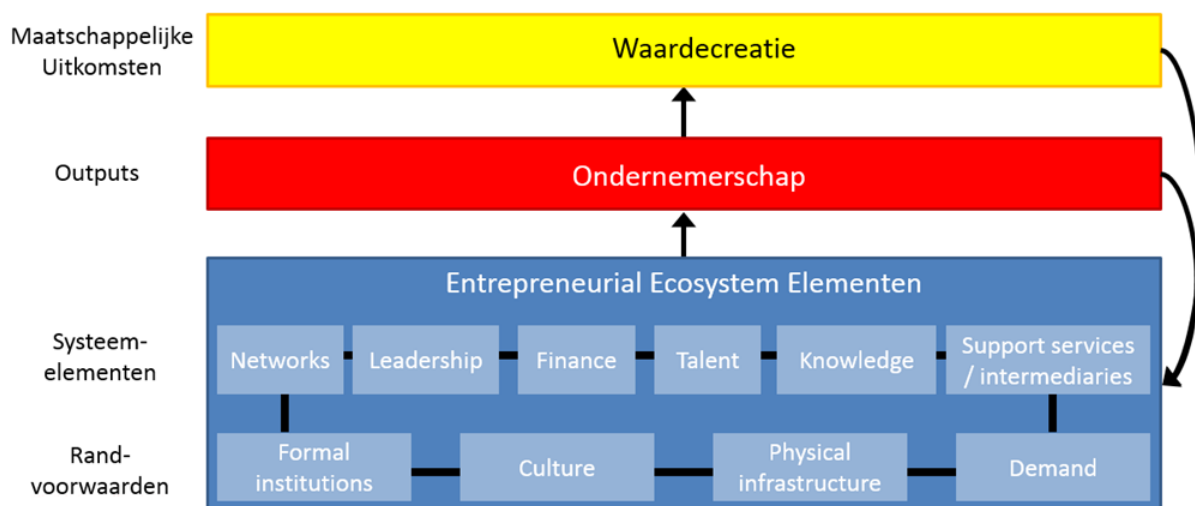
Maatschappelijke Uitkomsten

Waardecreatie

Outputs

Ondernemerschap

Entrepreneurial Ecosystem Elementen

Systeem-elementen

Networks

Leadership

Finance

Talent

Knowledge

Support services / intermediaries

Rand-voorwaarden

Formal institutions

Culture

Physical infrastructure

Demand